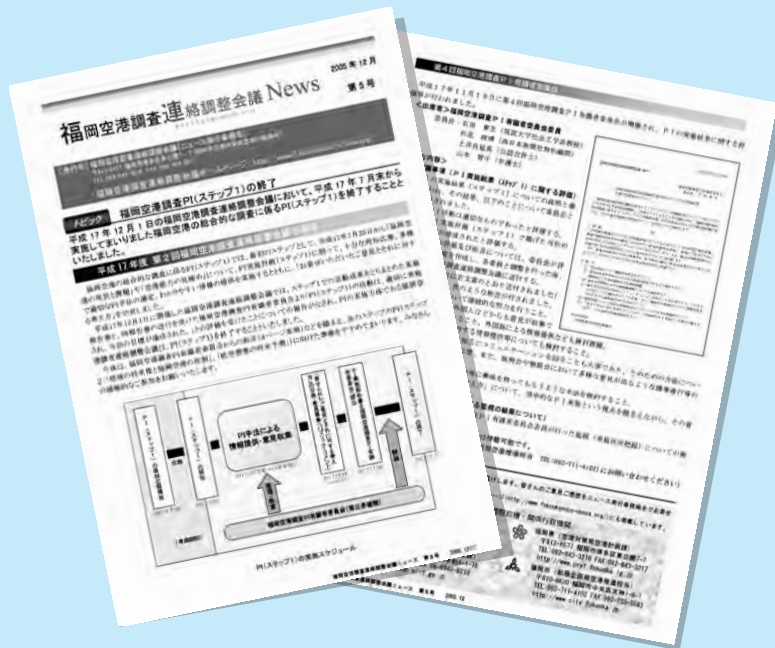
2005年12月
第5号
福岡空港調査連絡調整会議 News

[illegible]

トピック 福岡空港調査PI(ステップ1)の終了

平成17年12月1日の福岡空港調査連絡調整会議において、平成17年7月末から実施してまいりました福岡空港の総合的な調査に係るPI(ステップ1)を終了することといたしました。

平成17年度 第2回福岡空港調査連絡調整会議 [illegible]

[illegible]

PI手法による情報提供・意見収集

福岡空港調査連絡調整会議

PI(ステップ1)の実施スケジュール

第4回福岡空港調査PI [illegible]

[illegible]

福岡空港調査連絡調整会議ニュース 第5号 2005.12